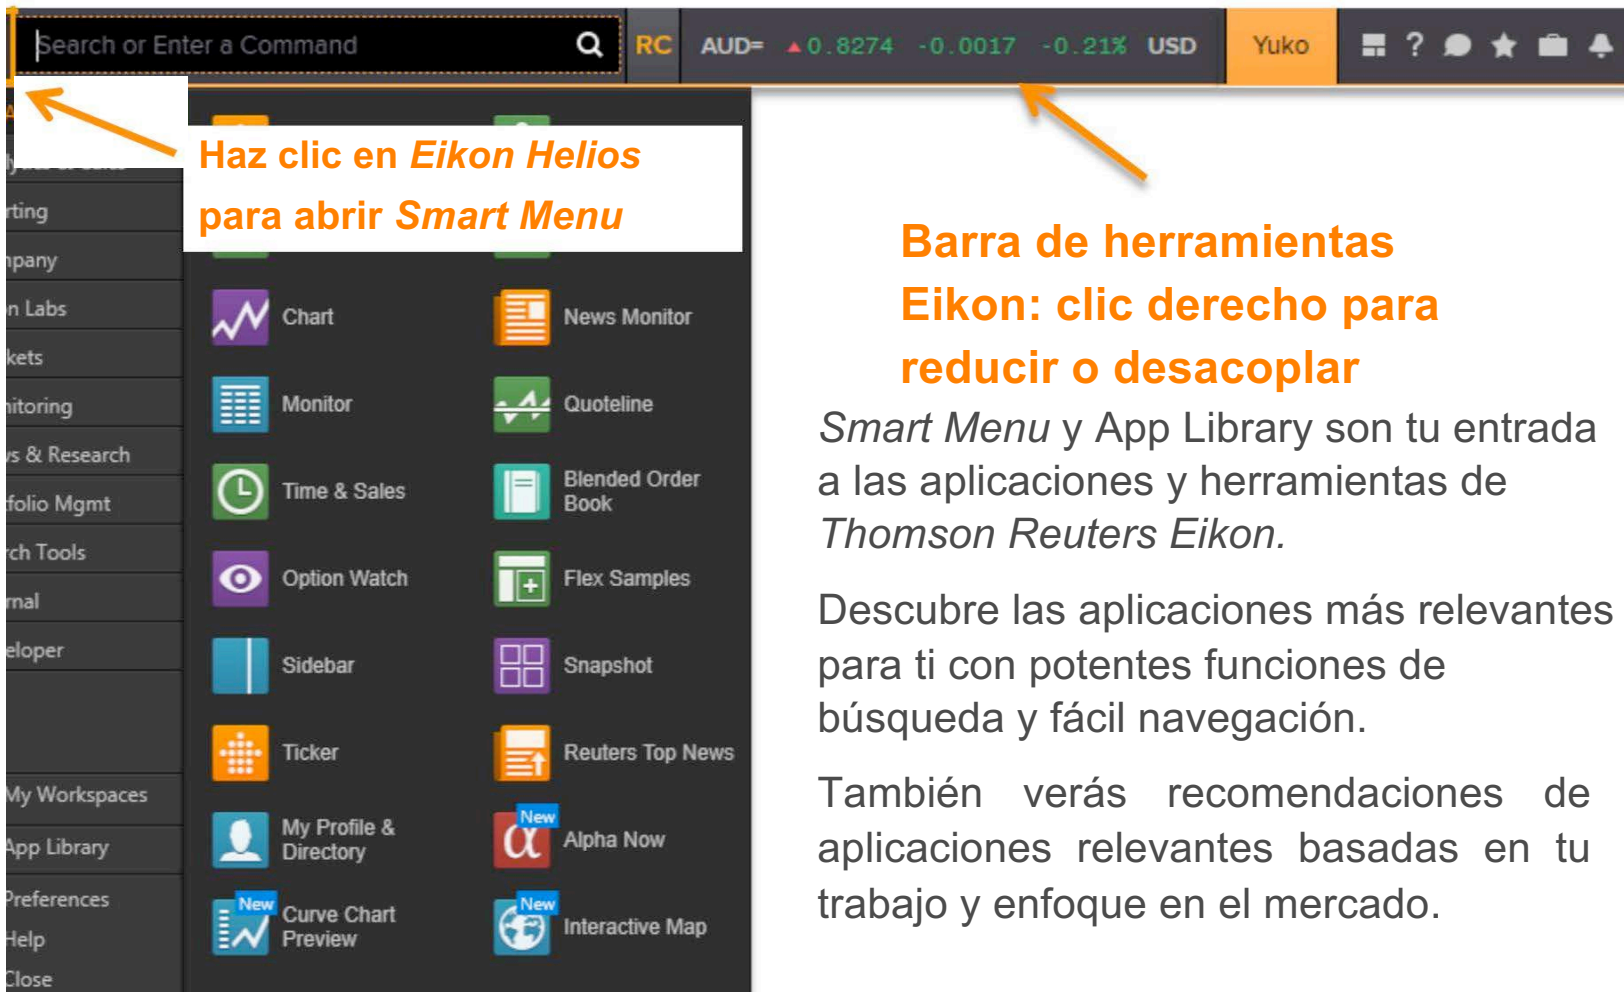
Search or Enter a Command

RC AUD= ▲0.8274 -0.0017 -0.21% USD Yuko

Haz clic en *Eikon Helios* para abrir *Smart Menu*

Barra de herramientas Eikon: clic derecho para reducir o desacoplar

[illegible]
rting
npany
n Labs
kets
nitoring
s & Research
folio Mgmt
ch Tools
rnal
eloper
My Workspaces
App Library
Preferences
Help
Close

Chart
News Monitor
Monitor
Quoteline
Time & Sales
Blended Order Book
Option Watch
Flex Samples
Sidebar
Snapshot
Ticker
Reuters Top News
My Profile & Directory
New
Alpha Now
New
Curve Chart Preview
New
Interactive Map

*Smart Menu* y App Library son tu entrada a las aplicaciones y herramientas de *Thomson Reuters Eikon.*

Descubre las aplicaciones más relevantes para ti con potentes funciones de búsqueda y fácil navegación.

También verás recomendaciones de aplicaciones relevantes basadas en tu trabajo y enfoque en el mercado.